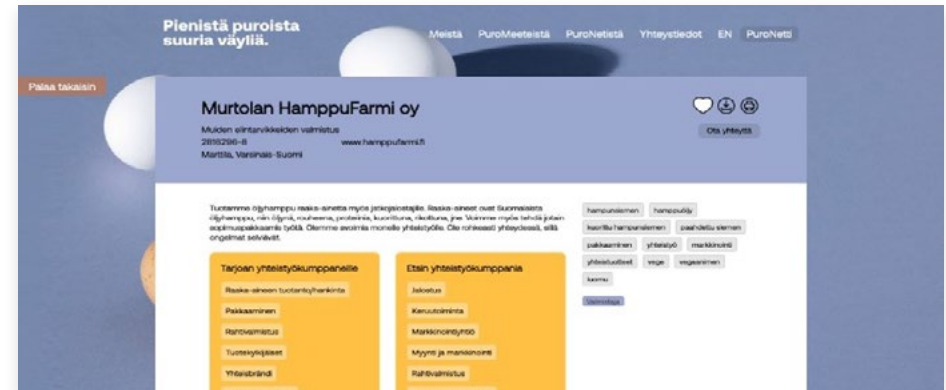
Pienistä puroista suuria väyliä.

Meistä PuroMeeteistä PuroNetistä Yhteystiedot EN PuroNetti

Palaa takaisin

Murtolan HamppuFarmi oy

Muiden elintarvikkeiden valmistus
2816296-8 www.hamppufarmi.fi
Marttila, Varsinais-Suomi

Ota yhteyttä

Tuotamme öljyhamppu raaka-ainetta myös jatkojalostajille. Raaka-aineet ovat Suomalaista öljyhamppua, niin öljyä, rouheena, proteiinia, kuorittuna, ikolituna, jne. Voimme myös tehdä jotain sopimuspakkaamis työtä. Olemme avoimia monelle yhteistyölle. Ole rohkeasti yhteydessä, sillä ongelmat selviävät.

Tarjoan yhteistyökumppanille

Raaka-aineen tuotanto/hankinta

Pakkaaminen

Raaka-valmistus

Tuotekehitys

Yhteisbrändi

Etsin yhteistyökumppania

Jalostus

Kerustoiminta

Markkinointiyhtiö

Myynti ja markkinointi

Rahtivalmistus

hampunsiemen hamppuöljy kuorittu hampunsiemen paahdettu siemen pakkaaminen yhteistyö markkinointi yhteistuotteet vege vegaaninen luomu

Valmistaja